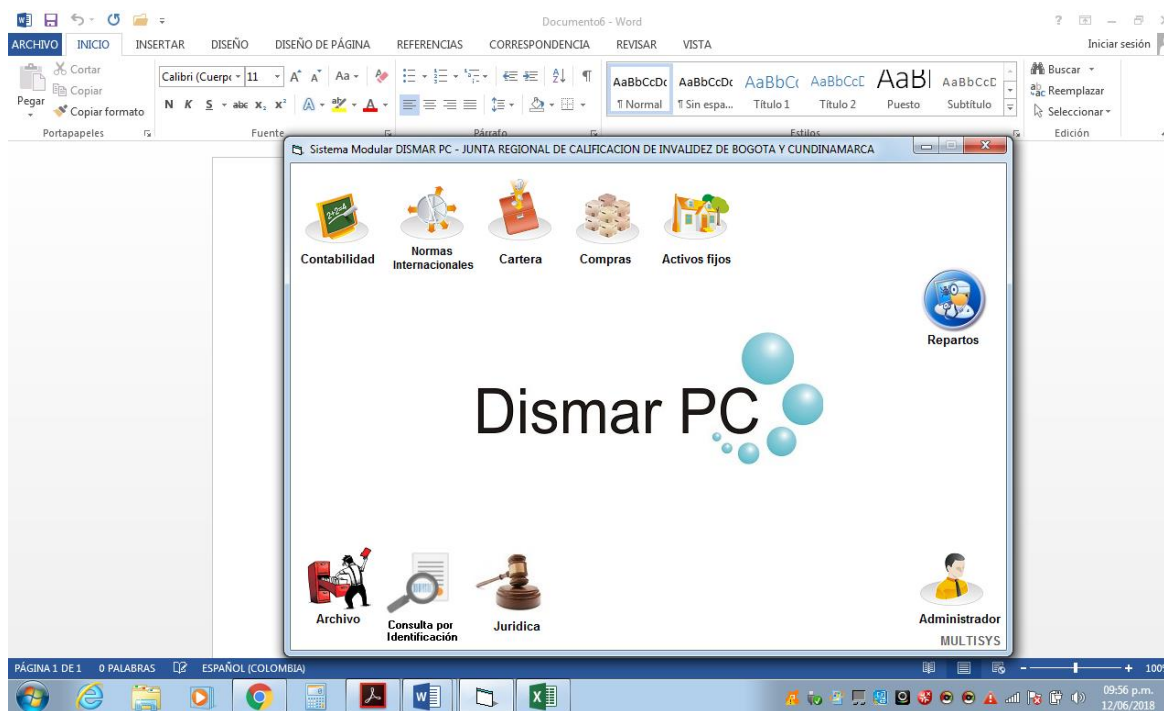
Documento6 - Word

ARCHIVO INICIO INSERTAR DISEÑO DISEÑO DE PÁGINA REFERENCIAS CORRESPONDENCIA REVISAR VISTA Iniciar sesión

Cortar
Copiar
Pegar
Copiar formato
Portapapeles

Calibri (Cuerpo 11
N K S abc $x_2$ $x^2$
Fuente

Párrafo

AaBbCcDc ¶ Normal
AaBbCcDc ¶ Sin espa...
AaBbCc Título 1
AaBbCcC Título 2
AaBl Puesto
AaBbCcD Subtítulo
Estilos

Buscar
Reemplazar
Seleccionar
Edición

Sistema Modular DISMAR PC - JUNTA REGIONAL DE CALIFICACION DE INVALIDEZ DE BOGOTA Y CUNDINAMARCA

Contabilidad
Normas Internacionales
Cartera
Compras
Activos fijos
Repartos

Dismar PC

Archivo
Consulta por Identificación
Juridica
Administrador
MULTISYS

PÁGINA 1 DE 1 0 PALABRAS ESPAÑOL (COLOMBIA)

09:56 p.m.
12/06/2018